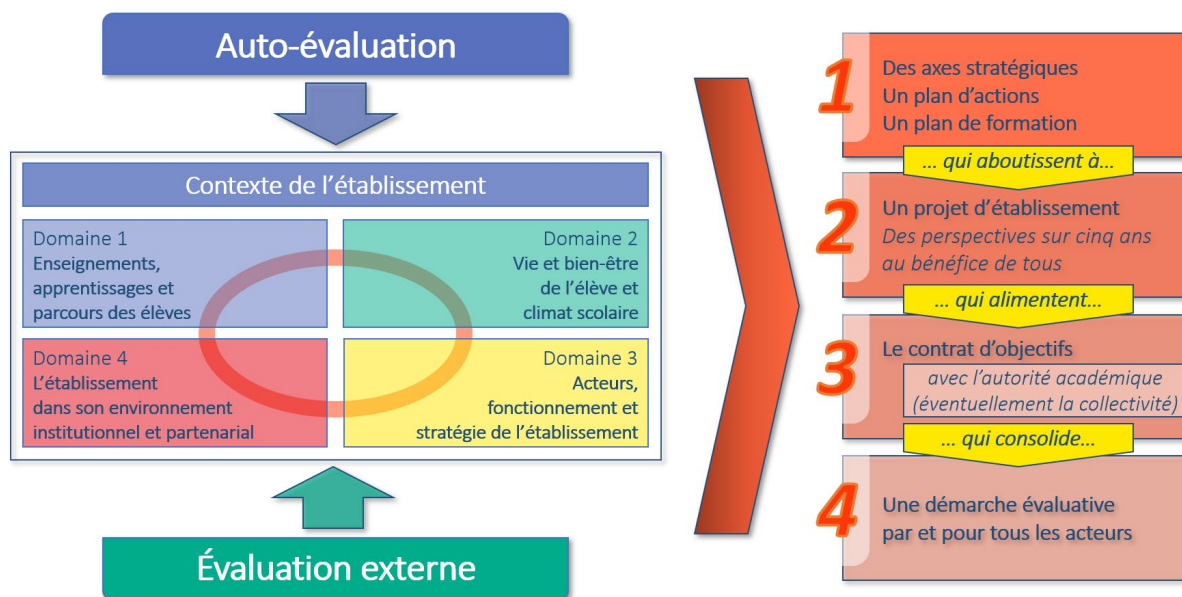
Auto-évaluation

Contexte de l'établissement

Domaine 1
Enseignements, apprentissages et parcours des élèves

Domaine 2
Vie et bien-être de l'élève et climat scolaire

Domaine 4
L'établissement dans son environnement institutionnel et partenarial

Domaine 3
Acteurs, fonctionnement et stratégie de l'établissement

Évaluation externe

1
Des axes stratégiques
Un plan d'actions
Un plan de formation

… qui aboutissent à…

2
Un projet d'établissement
Des perspectives sur cinq ans au bénéfice de tous

… qui alimentent…

3
Le contrat d'objectifs
avec l'autorité académique (éventuellement la collectivité)

… qui consolide…

4
Une démarche évaluative par et pour tous les acteurs